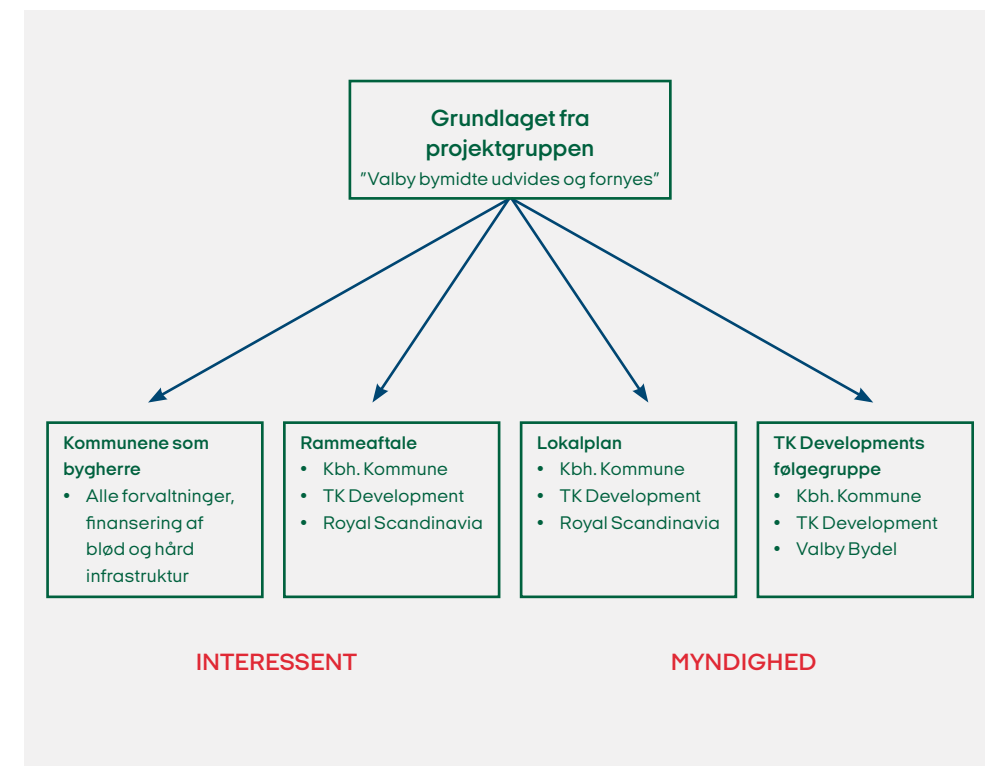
Grundlaget fra projektgruppen
"Valby bymidte udvides og fornyes"

Kommunene som bygherre
• Alle forvaltninger, finansering af blød og hård infrastruktur

Rammeaftale
• Kbh. Kommune
• TK Development
• Royal Scandinavia

Lokalplan
• Kbh. Kommune
• TK Development
• Royal Scandinavia

TK Developments følgegruppe
• Kbh. Kommune
• TK Development
• Valby Bydel

INTERESSENT

MYNDIGHED